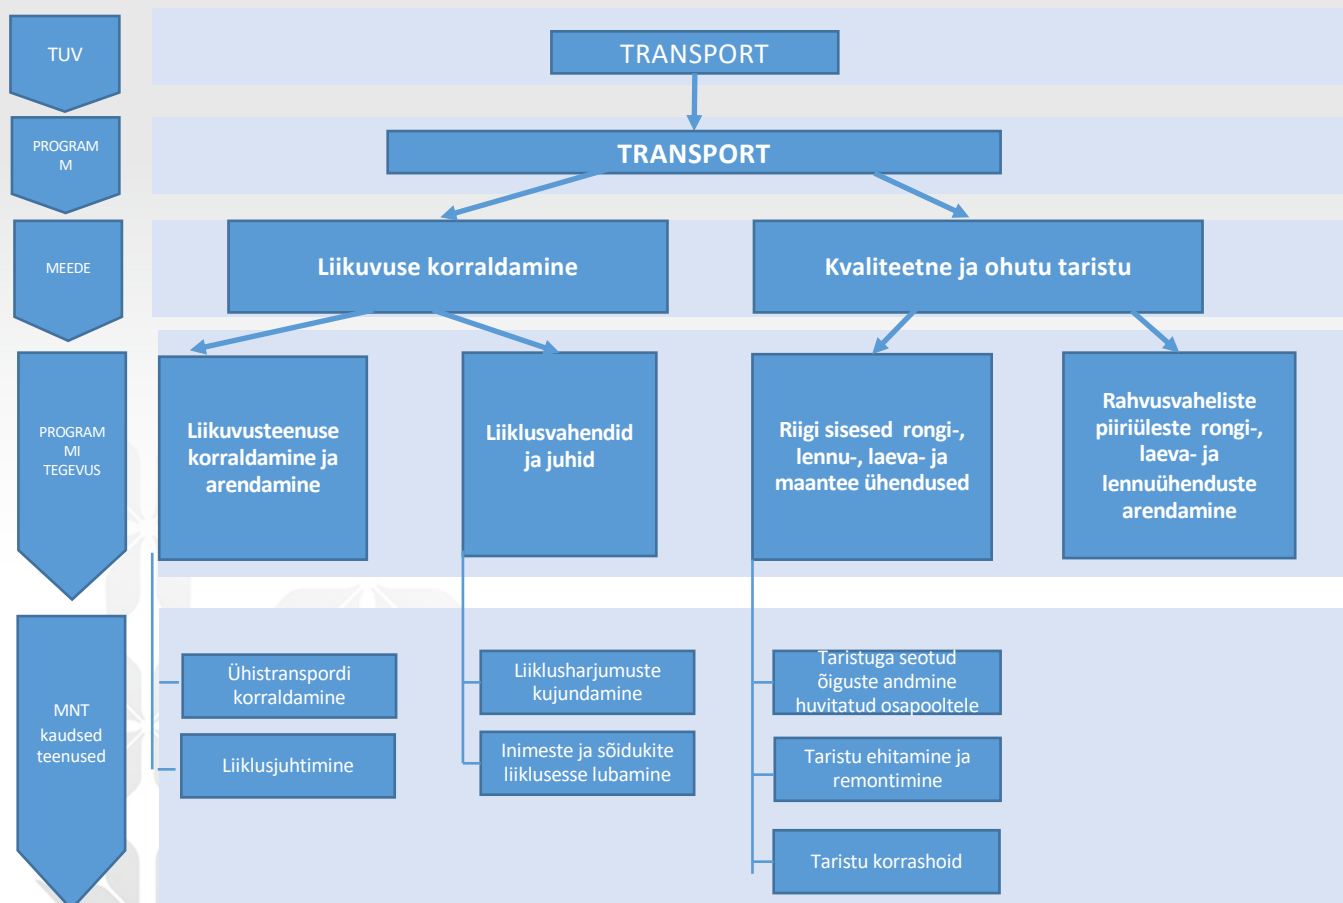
TUV

TRANSPORT

PROGRAMM

TRANSPORT

MEEDE

Liikuvuse korraldamine

Kvaliteetne ja ohutu taristu

PROGRAMMI TEGEVUS

Liikuvusteenuse korraldamine ja arendamine

Liiklusvahendid ja juhid

Riigi sisesed rongi-, lennu-, laeva- ja maantee ühendused

Rahvusvaheliste piiriüleste rongi-, laeva- ja lennuühenduste arendamine

MNT kaudsed teenused

Ühistranspordi korraldamine

Liiklusjuhtimine

Liiklusharjumuste kujundamine

Inimeste ja sõidukite liiklusesse lubamine

Taristuga seotud õiguste andmine huvitatud osapooltele

Taristu ehitamine ja remontimine

Taristu korrashoid